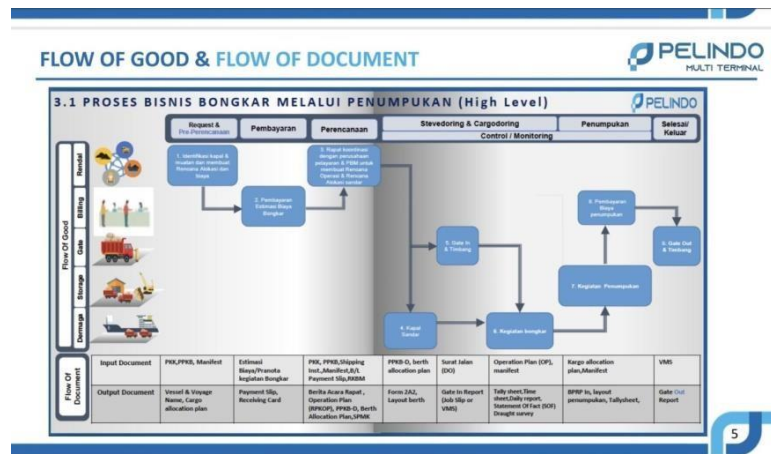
FLOW OF GOOD & FLOW OF DOCUMENT

PELINDO
MULTI TERMINAL

3.1 PROSES BISNIS BONGKAR MELALUI PENUMPUKAN (High Level)

PELINDO

Request & Pra-Perencanaan | Pembayaran | Perencanaan | Stevedoring & Cargodoring | Penumpukan | Selesai/ Keluar

Control / Monitoring

Flow Of Good

Rendal

Billing

Gate

Storage

Dermaga

1. Identifikasi kapal & muatan dan membuat Rencana Alokasi dan biaya

2. Pembayaran Estimasi Biaya Bongkar

3. Rapat koordinasi dengan perusahaan pelayaran & PBM untuk membuat Rencana Operasi & Rencana Alokasi sandar

4. Kapal Sandar

5. Gate In & Timbang

6. Kegiatan bongkar

7. Kegiatan Penumpukan

8. Pembayaran Biaya penumpukan

9. Gate Out & Timbang

Flow Of Document

| | | | | | | | | |
|---|---|---|---|---|---|---|---|---|
| Input Document | PKK,PPKB, Manifest | Estimasi Biaya/Pranota kegiatan Bongkar | PKK, PPKB,Shipping Inst.,Manifest,B/L Payment Slip,RKBM | PPKB-D, berth allocation plan | Surat Jalan (DO) | Operation Plan (OP), manifest | Kargo allocation plan,Manifest | VMS |
| Output Document | Vessel & Voyage Name, Cargo allocation plan | Payment Slip, Receiving Card | Berita Acara Rapat , Operation Plan (RPKOP), PPKB-D, Berth Allocation Plan,SPMK | Form 2A2, Layout berth | Gate In Report (Job Slip or VMS) | Tally sheet,Time sheet,Daily report, Statement Of Fact (SOF) Draught survey | BPRP In, layout penumpukan, Tallysheet, | Gate Out Report |

5